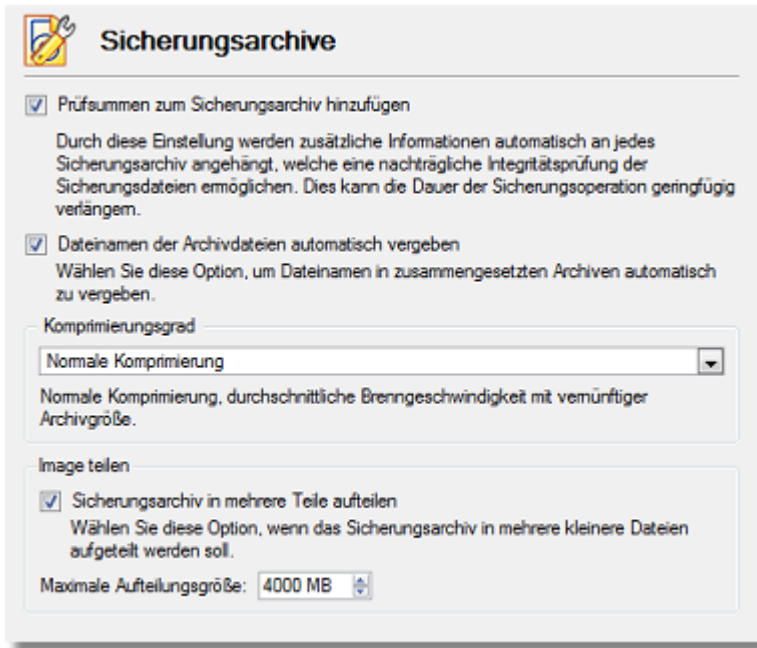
Sicherungsarchive

Prüfsummen zum Sicherungsarchiv hinzufügen

Durch diese Einstellung werden zusätzliche Informationen automatisch an jedes Sicherungsarchiv angehängt, welche eine nachträgliche Integritätsprüfung der Sicherungsdateien ermöglichen. Dies kann die Dauer der Sicherungsoperation geringfügig verlängern.

Dateinamen der Archivdateien automatisch vergeben

Wählen Sie diese Option, um Dateinamen in zusammengesetzten Archiven automatisch zu vergeben.

Komprimierungsgrad

Normale Komprimierung

Normale Komprimierung, durchschnittliche Brenngeschwindigkeit mit vernünftiger Archivgröße.

Image teilen

Sicherungsarchiv in mehrere Teile aufteilen

Wählen Sie diese Option, wenn das Sicherungsarchiv in mehrere kleinere Dateien aufgeteilt werden soll.

Maximale Aufteilungsgröße: 4000 MB